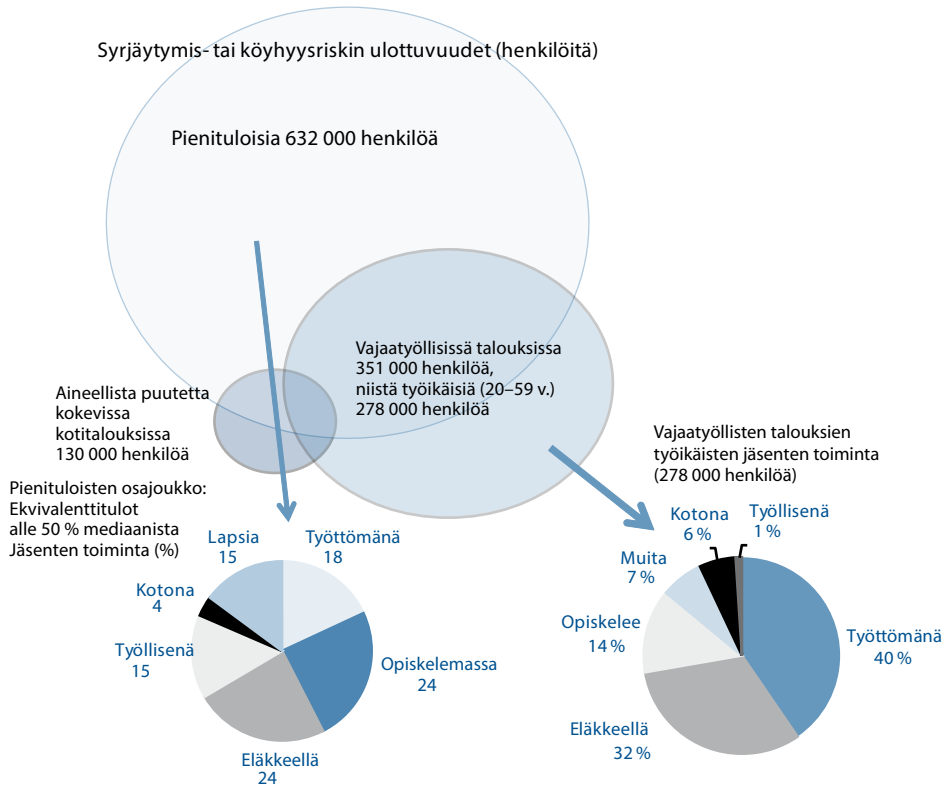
Syrjäytymis- tai köyhyysriskin ulottuvuudet (henkilöitä)

Pienituloisia 632 000 henkilöä

Vajaatyöllisissä talouksissa 351 000 henkilöä, niistä työikäisiä (20–59 v.) 278 000 henkilöä

Aineellista puutetta kokevissa kotitalouksissa 130 000 henkilöä

Pienituloisten osajoukko: Ekvivalenttitulot alle 50 % mediaanista Jäsenten toiminta (%)

Lapsia 15
Työttömänä 18
Kotona 4
Työllisenä 15
Opiskelemassa 24
Eläkkeellä 24

Vajaatyöllisten talouksien työikäisten jäsenten toiminta (278 000 henkilöä)

Kotona 6 %
Työllisenä 1 %
Muita 7 %
Opiskelee 14 %
Työttömänä 40 %
Eläkkeellä 32 %